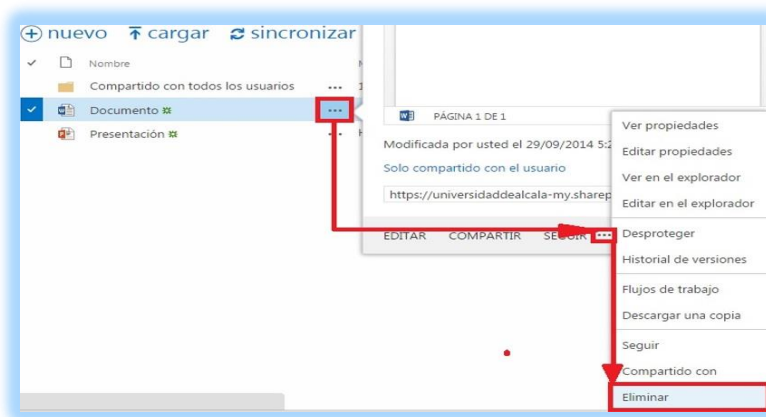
⊕ nuevo ⤒ cargar ⟳ sincronizar

✓ Nombre

Compartido con todos los usuarios ...

✓ Documento ✲ ...

Presentación ✲

PÁGINA 1 DE 1

Modificada por usted el 29/09/2014 5:2

Solo compartido con el usuario

https://universidaddealcala-my.sharep

EDITAR COMPARTIR SEGUIR ...

Ver propiedades
Editar propiedades
Ver en el explorador
Editar en el explorador
Desproteger
Historial de versiones
Flujos de trabajo
Descargar una copia
Seguir
Compartido con
Eliminar